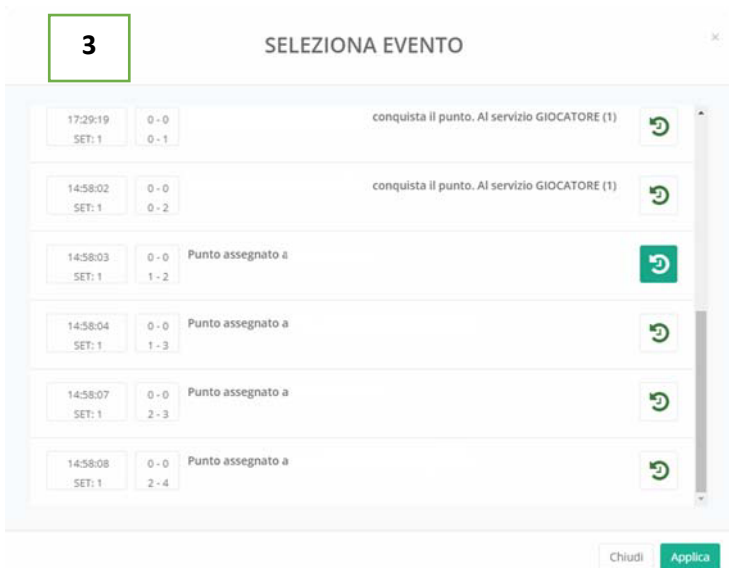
3

SELEZIONA EVENTO

×

| | | |
|---|---|---|
| 17:29:19 SET: 1 | 0 - 0 0 - 1 | conquista il punto. Al servizio GIOCATORE (1) |
| 14:58:02 SET: 1 | 0 - 0 0 - 2 | conquista il punto. Al servizio GIOCATORE (1) |
| 14:58:03 SET: 1 | 0 - 0 1 - 2 | Punto assegnato a |
| 14:58:04 SET: 1 | 0 - 0 1 - 3 | Punto assegnato a |
| 14:58:07 SET: 1 | 0 - 0 2 - 3 | Punto assegnato a |
| 14:58:08 SET: 1 | 0 - 0 2 - 4 | Punto assegnato a |

Chiudi Applica